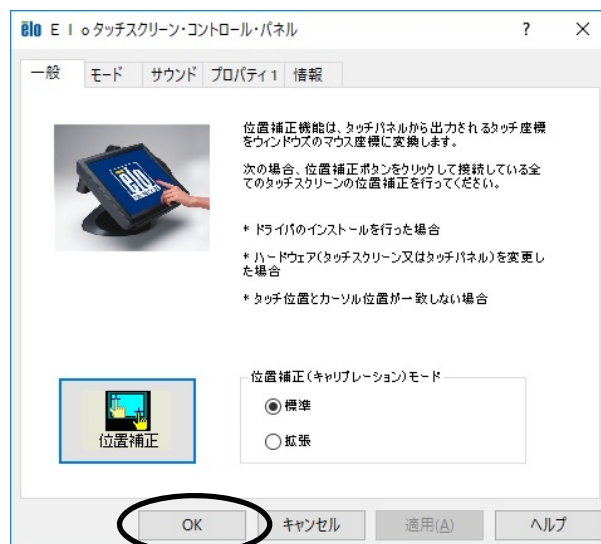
elo E l o タッチスクリーン・コントロール・パネル ? ×

一般 モード サウンド プロパティ1 情報

elo

位置補正機能は、タッチパネルから出力されるタッチ座標をウィンドウズのマウス座標に変換します。

次の場合、位置補正ボタンをクリックして接続している全てのタッチスクリーンの位置補正を行ってください。

* ドライバのインストールを行った場合

* ハードウェア(タッチスクリーン又はタッチパネル)を変更した場合

* タッチ位置とカーソル位置が一致しない場合

位置補正

位置補正(キャリブレーション)モード
◉ 標準
○ 拡張

OK キャンセル 適用(A) ヘルプ